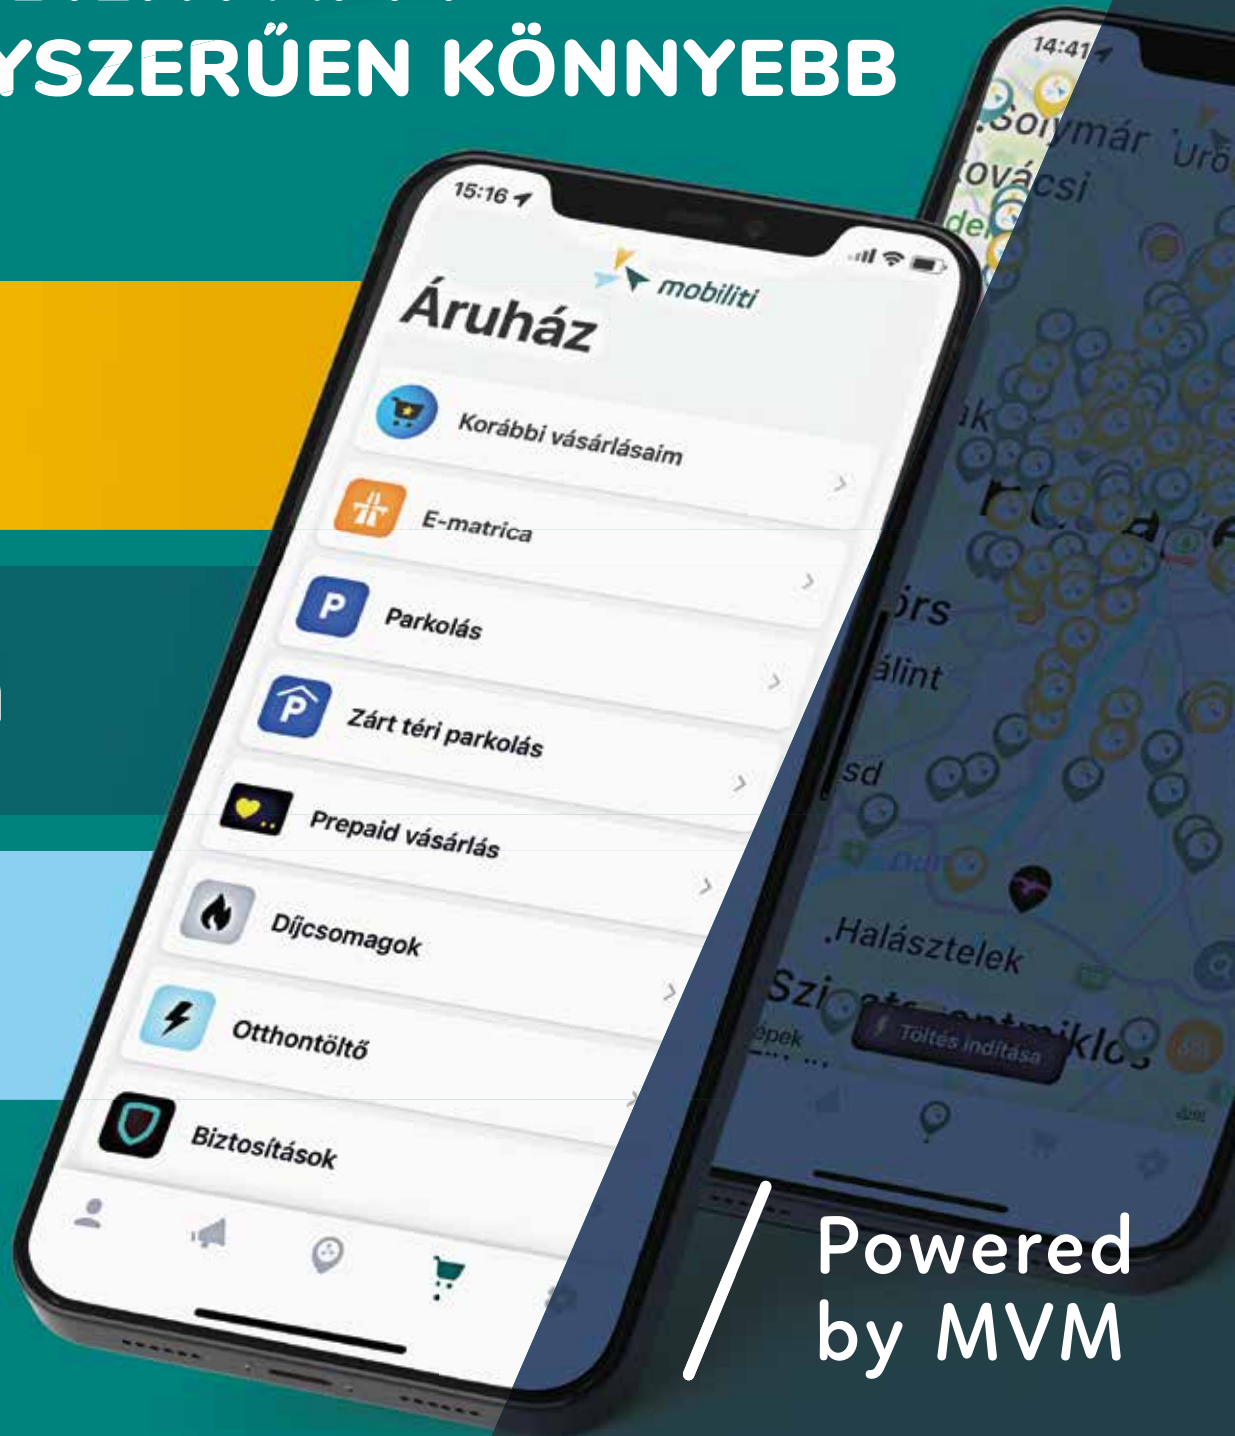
YSZERŰEN KÖNNYEBB

15:16

mobiliti

Áruház

Korábbi vásárlásaim

E-matrica

Parkolás

Zárt téri parkolás

Prepaid vásárlás

Díjcsomagok

Otthontöltő

Biztosítások

14:41

Solymár

Üröm

ovácsi

Halásztelek

Töltés indítása

Powered by MVM